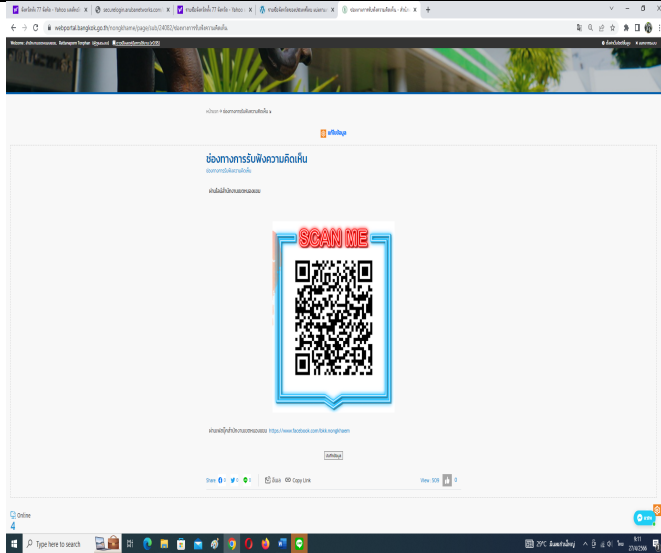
webportal.bangkok.go.th/nongkhaem/page/sub/24082/ช่องทางการรับฟังความคิดเห็น

ช่องทางการรับฟังความคิดเห็น

ช่องทางการรับฟังความคิดเห็น

SCAN ME

https://www.facebook.com/bkk.nongkhaem

Share 0 0 0

Copy Link

View : 508

Online

4

Type here to search

29°C

9:11

27/4/2566